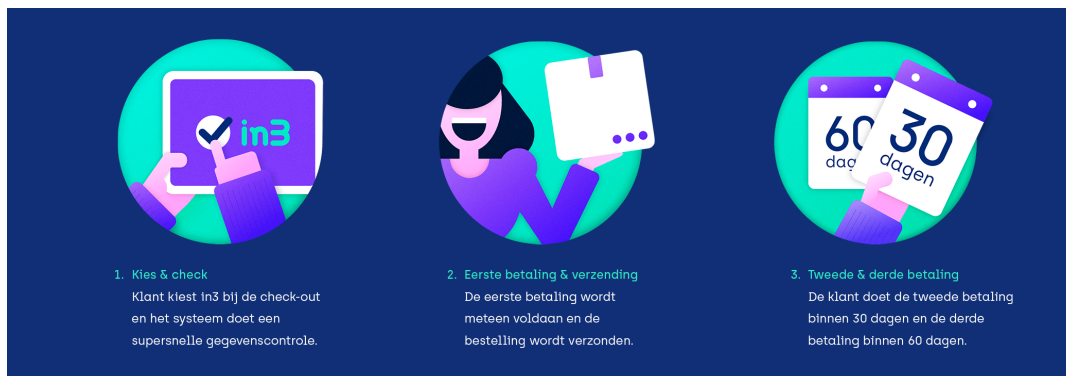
in3

1. Kies & check
Klant kiest in3 bij de check-out en het systeem doet een supersnelle gegevenscontrole.

60 dagen

30 dagen

2. Eerste betaling & verzending
De eerste betaling wordt meteen voldaan en de bestelling wordt verzonden.

3. Tweede & derde betaling
De klant doet de tweede betaling binnen 30 dagen en de derde betaling binnen 60 dagen.